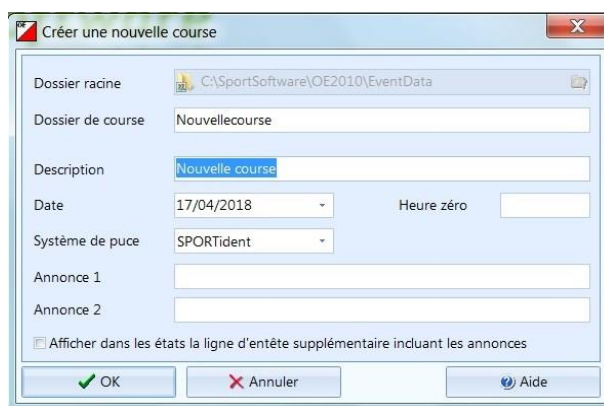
Créer une nouvelle course

Dossier racine C:\SportSoftware\OE2010\EventData

Dossier de course Nouvellecourse

Description Nouvelle course

Date 17/04/2018

Heure zéro

Système de puce SPORTident

Annonce 1

Annonce 2

Afficher dans les états la ligne d'entête supplémentaire incluant les annonces

OK

Annuler

Aide